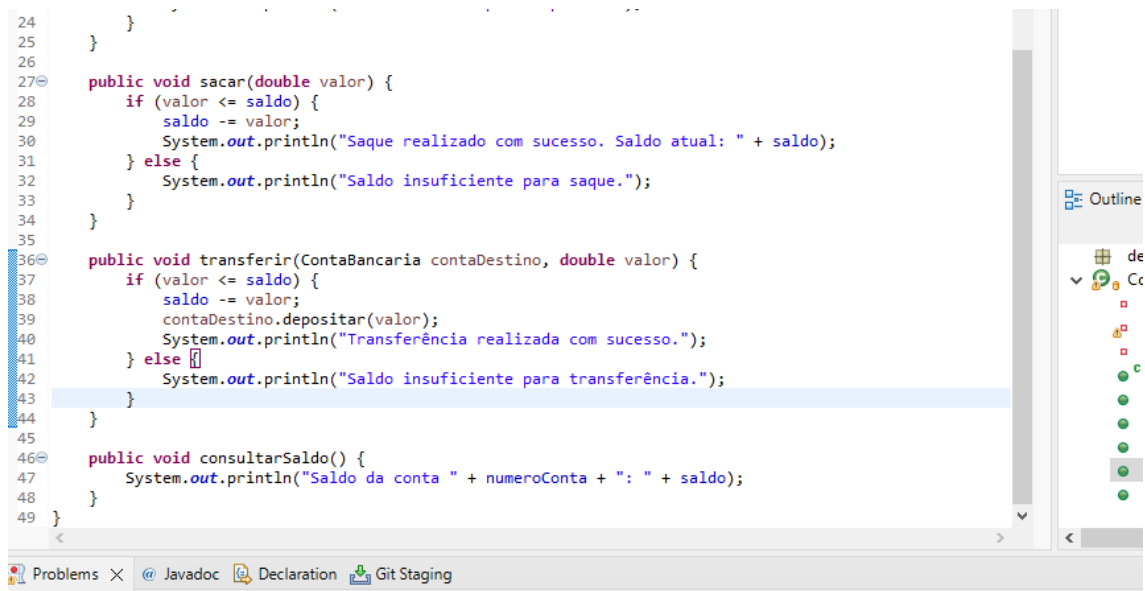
24         }
25     }
26
27⊖    public void sacar(double valor) {
28         if (valor <= saldo) {
29             saldo -= valor;
30             System.out.println("Saque realizado com sucesso. Saldo atual: " + saldo);
31         } else {
32             System.out.println("Saldo insuficiente para saque.");
33         }
34     }
35
36⊖    public void transferir(ContaBancaria contaDestino, double valor) {
37         if (valor <= saldo) {
38             saldo -= valor;
39             contaDestino.depositar(valor);
40             System.out.println("Transferência realizada com sucesso.");
41         } else {
42             System.out.println("Saldo insuficiente para transferência.");
43         }
44     }
45
46⊖    public void consultarSaldo() {
47         System.out.println("Saldo da conta " + numeroConta + ": " + saldo);
48     }
49 }

Outline
de
Co
c

Problems × @ Javadoc Declaration Git Staging